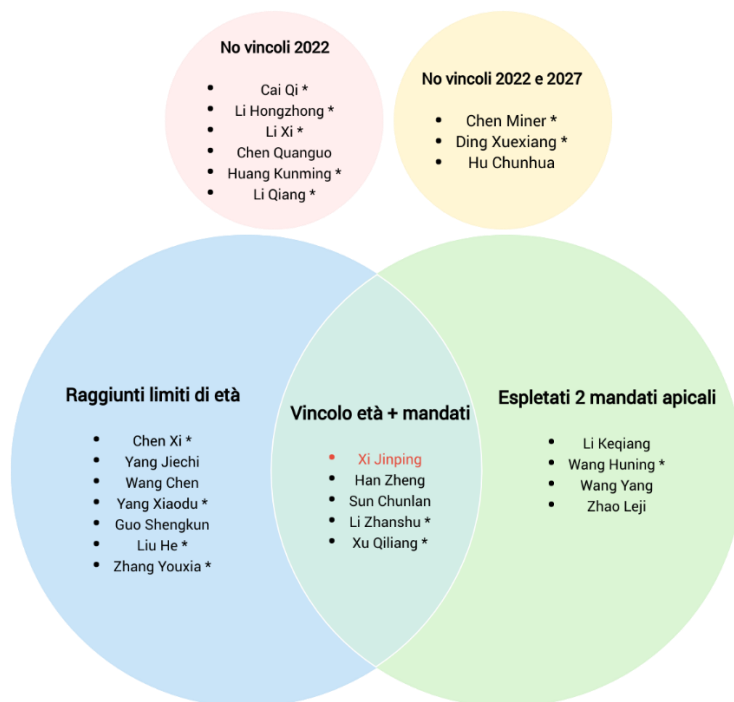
No vincoli 2022

- Cai Qi *
- Li Hongzhong *
- Li Xi *
- Chen Quanguo
- Huang Kunming *
- Li Qiang *

No vincoli 2022 e 2027

- Chen Miner *
- Ding Xuexiang *
- Hu Chunhua

Raggiunti limiti di età

- Chen Xi *
- Yang Jiechi
- Wang Chen
- Yang Xiaodu *
- Guo Shengkun
- Liu He *
- Zhang Youxia *

Vincolo età + mandati

- Xi Jinping
- Han Zheng
- Sun Chunlan
- Li Zhanshu *
- Xu Qiliang *

Espletati 2 mandati apicali

- Li Keqiang
- Wang Huning *
- Wang Yang
- Zhao Leji